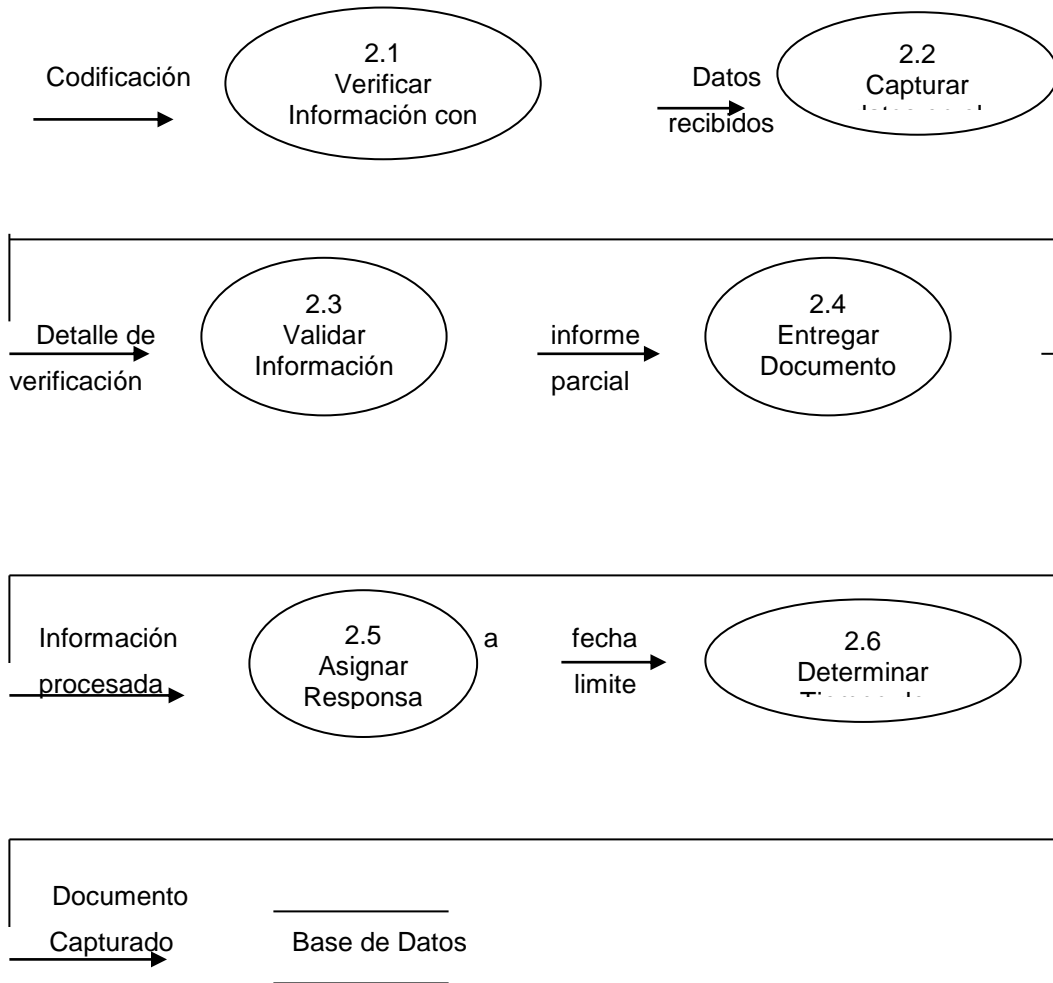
Codificación

2.1
Verificar
Información con

Datos
recibidos

2.2
Capturar
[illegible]

Detalle de
verificación

2.3
Validar
Información

informe
parcial

2.4
Entregar
Documento

Información
procesada

2.5
Asignar
Responsa

a

fecha
limite

2.6
Determinar
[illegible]

Documento
Capturado

Base de Datos